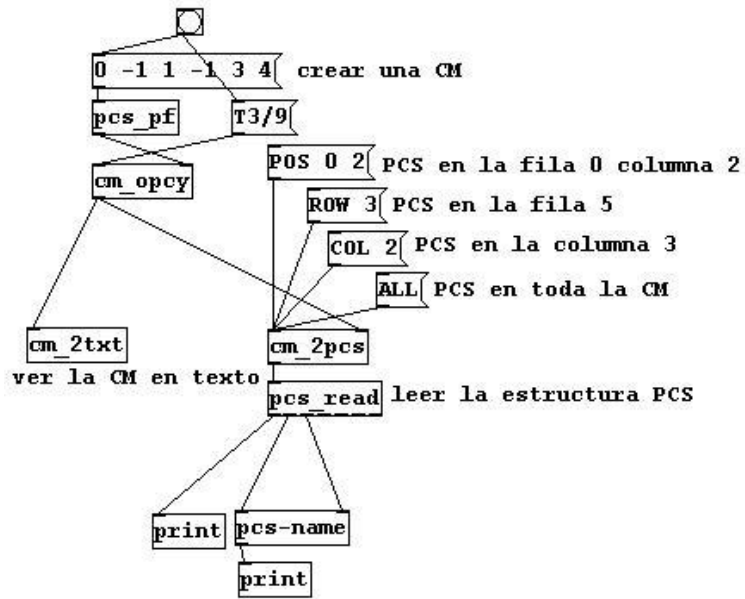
0 -1 1 -1 3 4 crear una CM

pcs_pf

T3/9

POS 0 2 PCS en la fila 0 columna 2

cm_opcy

ROW 3 PCS en la fila 5

COL 2 PCS en la columna 3

ALL PCS en toda la CM

cm_2txt

cm_2pcs

ver la CM en texto

pcs_read leer la estructura PCS

print

pcs-name

print